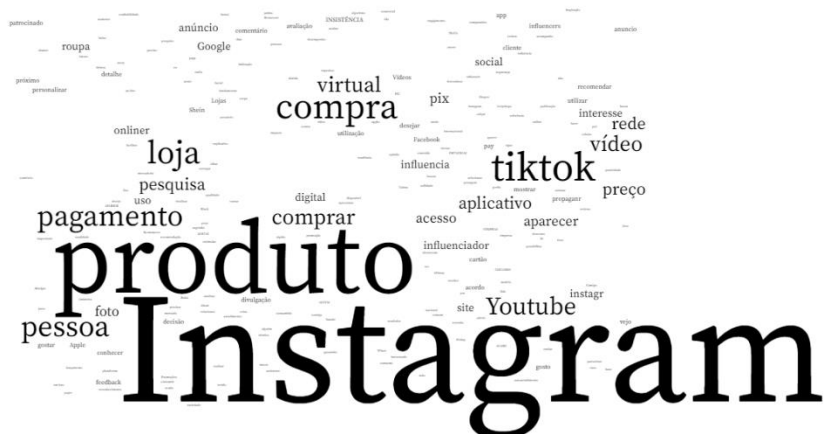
patrocinado
anúncio
comentário
avaliação
INSISTÊNCIA
app
influencers
anuncio
roupa
Google
cliente
próximo
personalizar
detalhe
Vídeos
social
recomendar
Lojas
Shein
utilizar
compra
virtual
pix
interesse
onliner
desejar
Facebook
rede
loja
utilização
vídeo
influencia
tiktok
pesquisa
uso
preço
digital
mostrar
pagamento
comprar
aplicativo
acesso
aparecer
produto
influenciador
cartão
divulgação
instagr
foto
acordo
pessoa
site
Youtube
decisão
Apple
gostar
conhecer
feedback
gosta
vejo
Instagram